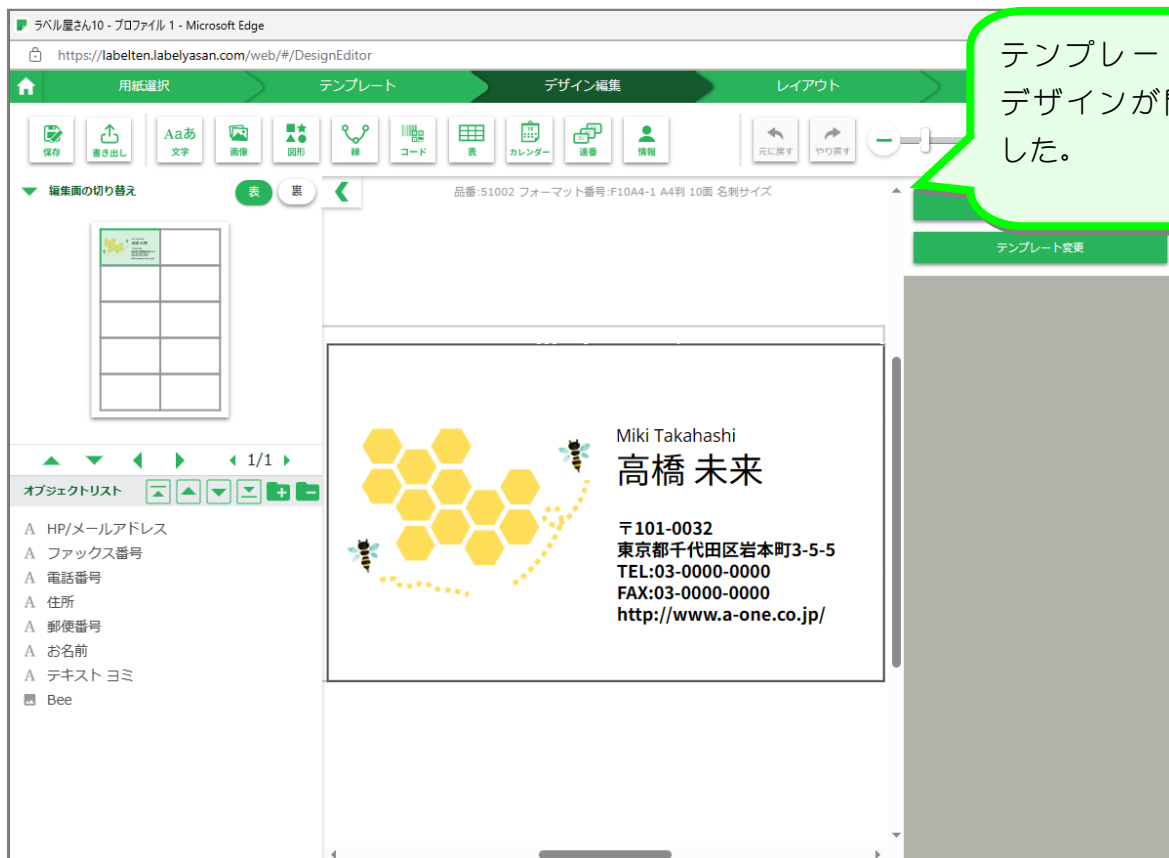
ラベル屋さん10 - プロファイル 1 - Microsoft Edge

https://labelten.labelyasan.com/web/#/DesignEditor

用紙選択
テンプレート
デザイン編集
レイアウト

保存
書き出し
Aaあ
文字
画像
図形
線
コード
表
カレンダー
連番
情報
元に戻す
やり直す

テンプレー
デザインが
した。

編集面の切り替え
表
裏

品番:51002 フォーマット番号:F10A4-1 A4判 10面 名刺サイズ

テンプレート変更

1/1

オブジェクトリスト

HP/メールアドレス
ファックス番号
電話番号
住所
郵便番号
お名前
テキスト ヨミ
Bee

Miki Takahashi
高橋 未来

〒101-0032
東京都千代田区岩本町3-5-5
TEL:03-0000-0000
FAX:03-0000-0000
http://www.a-one.co.jp/